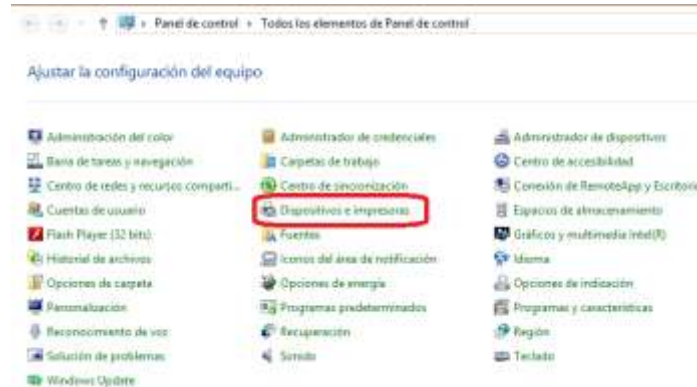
Panel de control › Todos los elementos de Panel de control

Ajustar la configuración del equipo

Administración del color
Barra de tareas y navegación
Centro de redes y recursos comparti...
Cuentas de usuario
Flash Player (32 bits)
Historial de archivos
Opciones de carpeta
Personalización
Reconocimiento de voz
Solución de problemas
Windows Update

Administrador de credenciales
Carpetas de trabajo
Centro de sincronización
Dispositivos e impresoras
Fuentes
Iconos del área de notificación
Opciones de energía
Programas predeterminados
Recuperación
Sonido

Administrador de dispositivos
Centro de accesibilidad
Conexión de RemoteApp y Escritorio
Espacios de almacenamiento
Gráficos y multimedia Intel(R)
Idioma
Opciones de indización
Programas y características
Región
Teclado